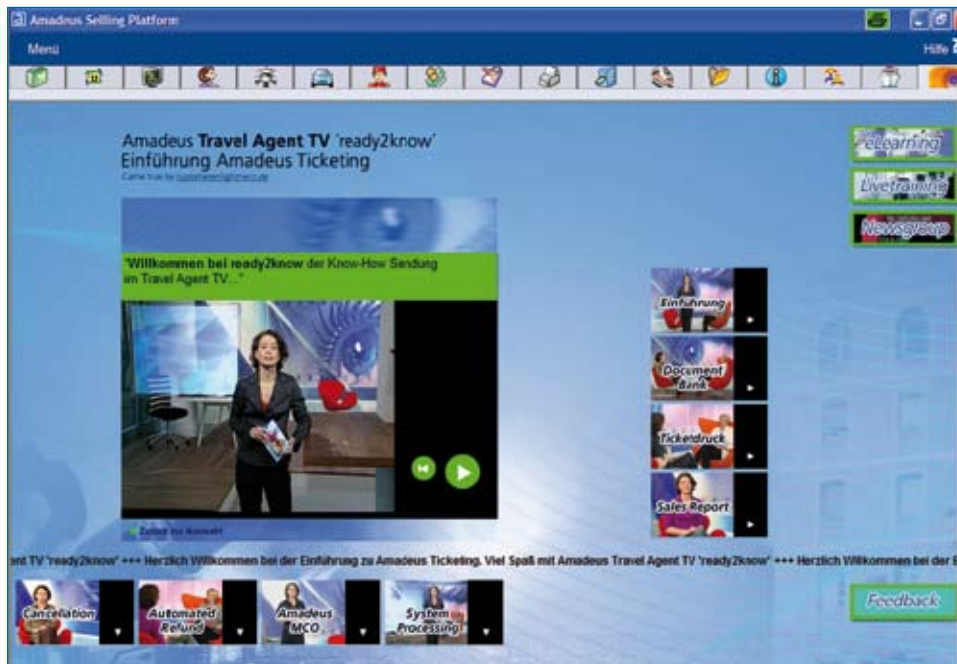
Amadeus Selling Platform

Menü

Hilfe

Amadeus **Travel Agent TV** 'ready2know'
Einführung Amadeus Ticketing

Came true by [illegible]

eLearning

Livetraining

Newsgroup

"Willkommen bei ready2know der Know-How Sendung im Travel Agent TV..."

Einführung

Document Bank

Ticketdruck

Sales Report

Zurück zur Auswahl

ent TV "ready2know" +++ Herzlich Willkommen bei der Einführung zu Amadeus Ticketing. Viel Spaß mit Amadeus Travel Agent TV "ready2know" +++ Herzlich Willkommen bei der E

Cancellation

Automated Refund

Amadeus MCO

System Processing

Feedback